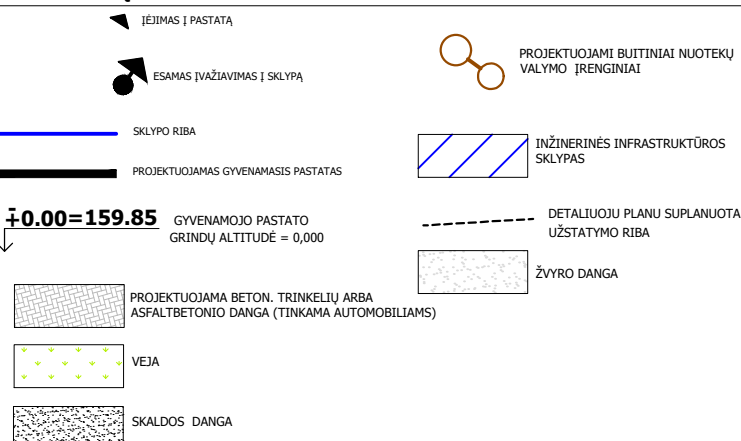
ĮĖJIMAS Į PASTATĄ

ESAMAS ĮVAŽIAVIMAS Į SKLYPĄ

PROJEKTUOJAMI BUITINIAI NUOTEKŲ VALYMO ĮRENGINIAI

SKLYPO RIBA

PROJEKTUOJAMAS GYVENAMASIS PASTATAS

INŽINERINĖS INFRASTRUKTŪROS SKLYPAS

$\pm$0.00=159.85 GYVENAMOJO PASTATO GRINDŲ ALTITUDĖ = 0,000

DETALIUOJU PLANU SUPLANUOTA UŽSTATYMO RIBA

ŽVYRO DANGA

PROJEKTUOJAMA BETON. TRINKELIŲ ARBA ASFALTBETONIO DANGA (TINKAMA AUTOMOBILIAMS)

VEJA

SKALDOS DANGA